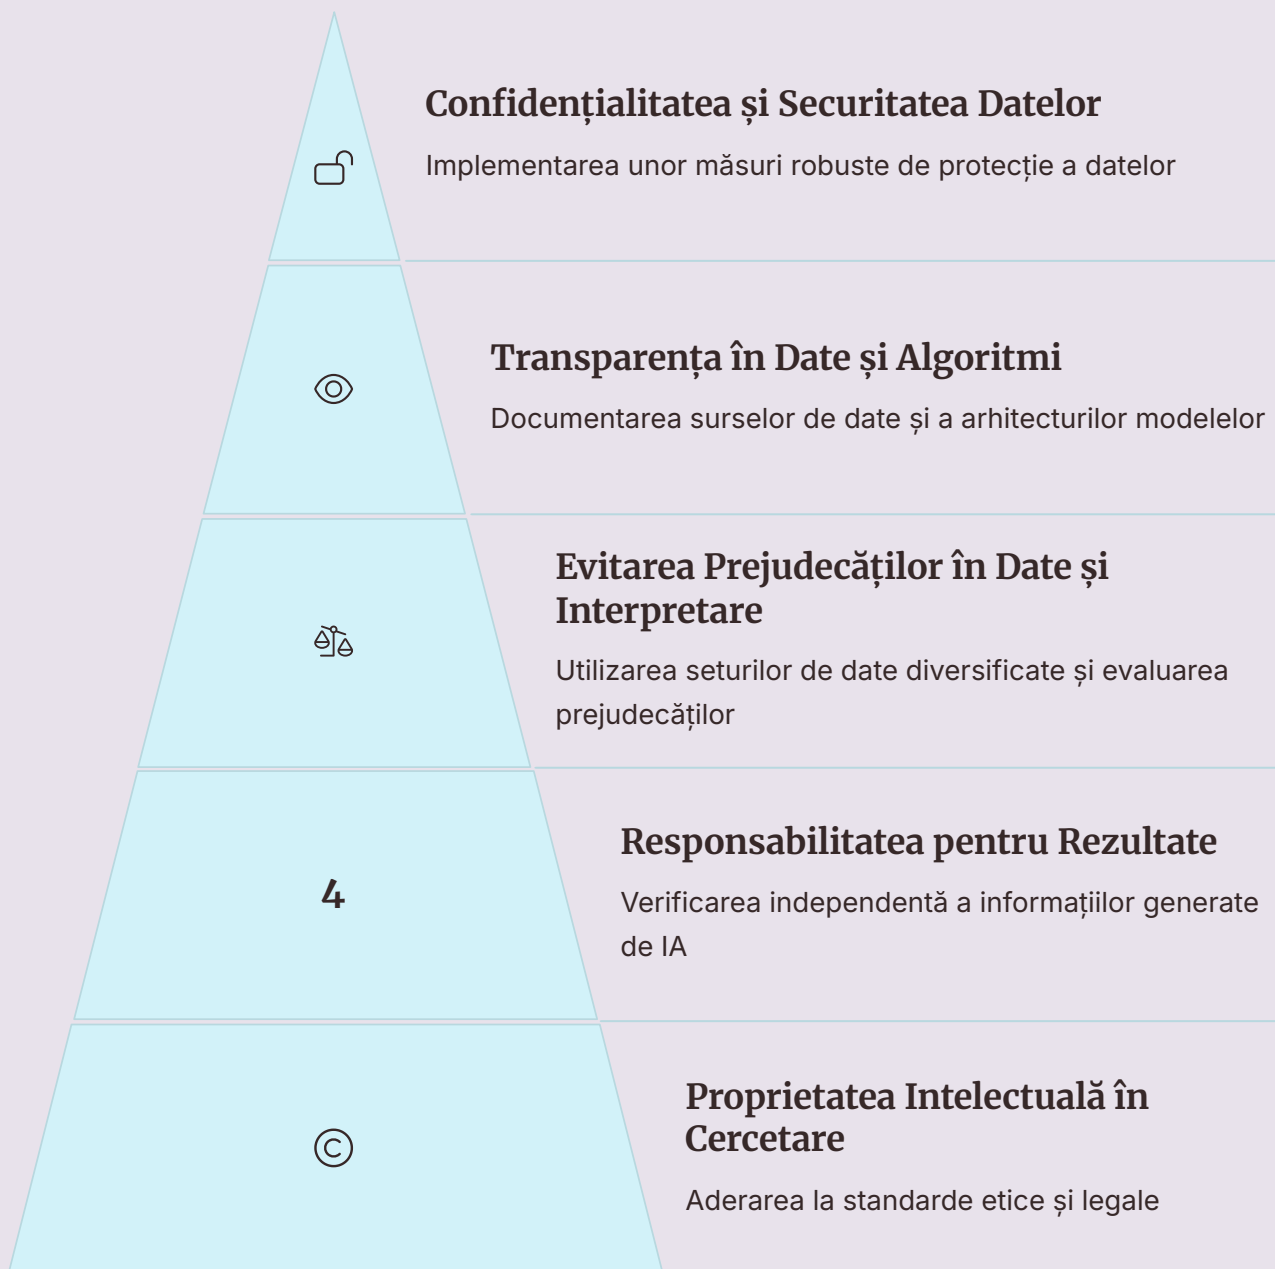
Confidențialitatea și Securitatea Datelor

Implementarea unor măsuri robuste de protecție a datelor

Transparența în Date și Algoritmi

Documentarea surselor de date și a arhitecturilor modelelor

Evitarea Prejudecăților în Date și Interpretare

Utilizarea seturilor de date diversificate și evaluarea prejudecăților

4

Responsabilitatea pentru Rezultate

Verificarea independentă a informațiilor generate de IA

Proprietatea Intelectuală în Cercetare

Aderarea la standarde etice și legale